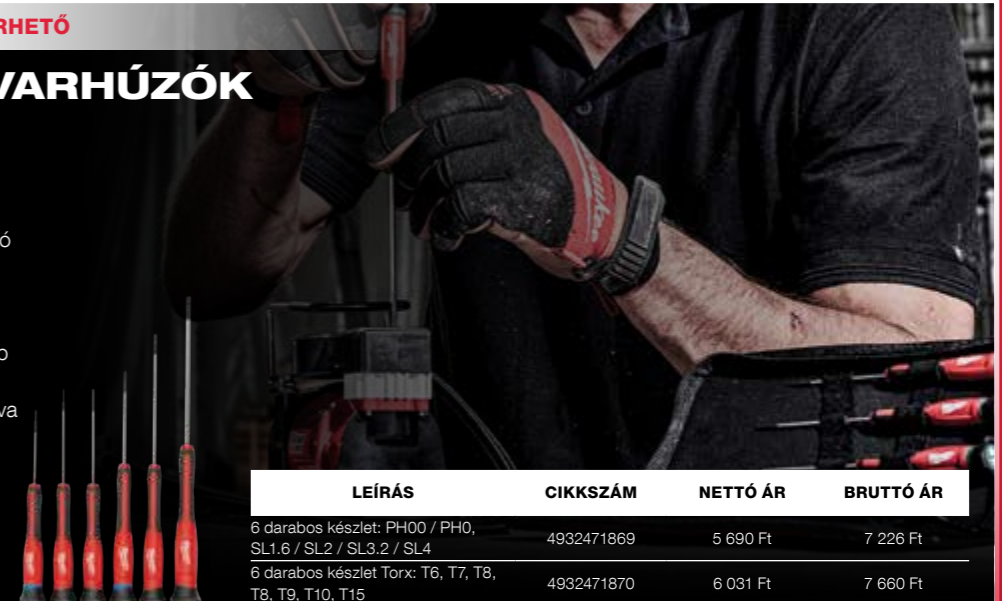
RHETŐ

VARHÚZÓK

ó

o

va

| LEÍRÁS | CIKKSZÁM | NETTÓ ÁR | BRUTTÓ ÁR |
|---|---|---|---|
| 6 darabos készlet: PH00 / PH0, SL1.6 / SL2 / SL3.2 / SL4 | 4932471869 | 5 690 Ft | 7 226 Ft |
| 6 darabos készlet Torx: T6, T7, T8, T8, T9, T10, T15 | 4932471870 | 6 031 Ft | 7 660 Ft |